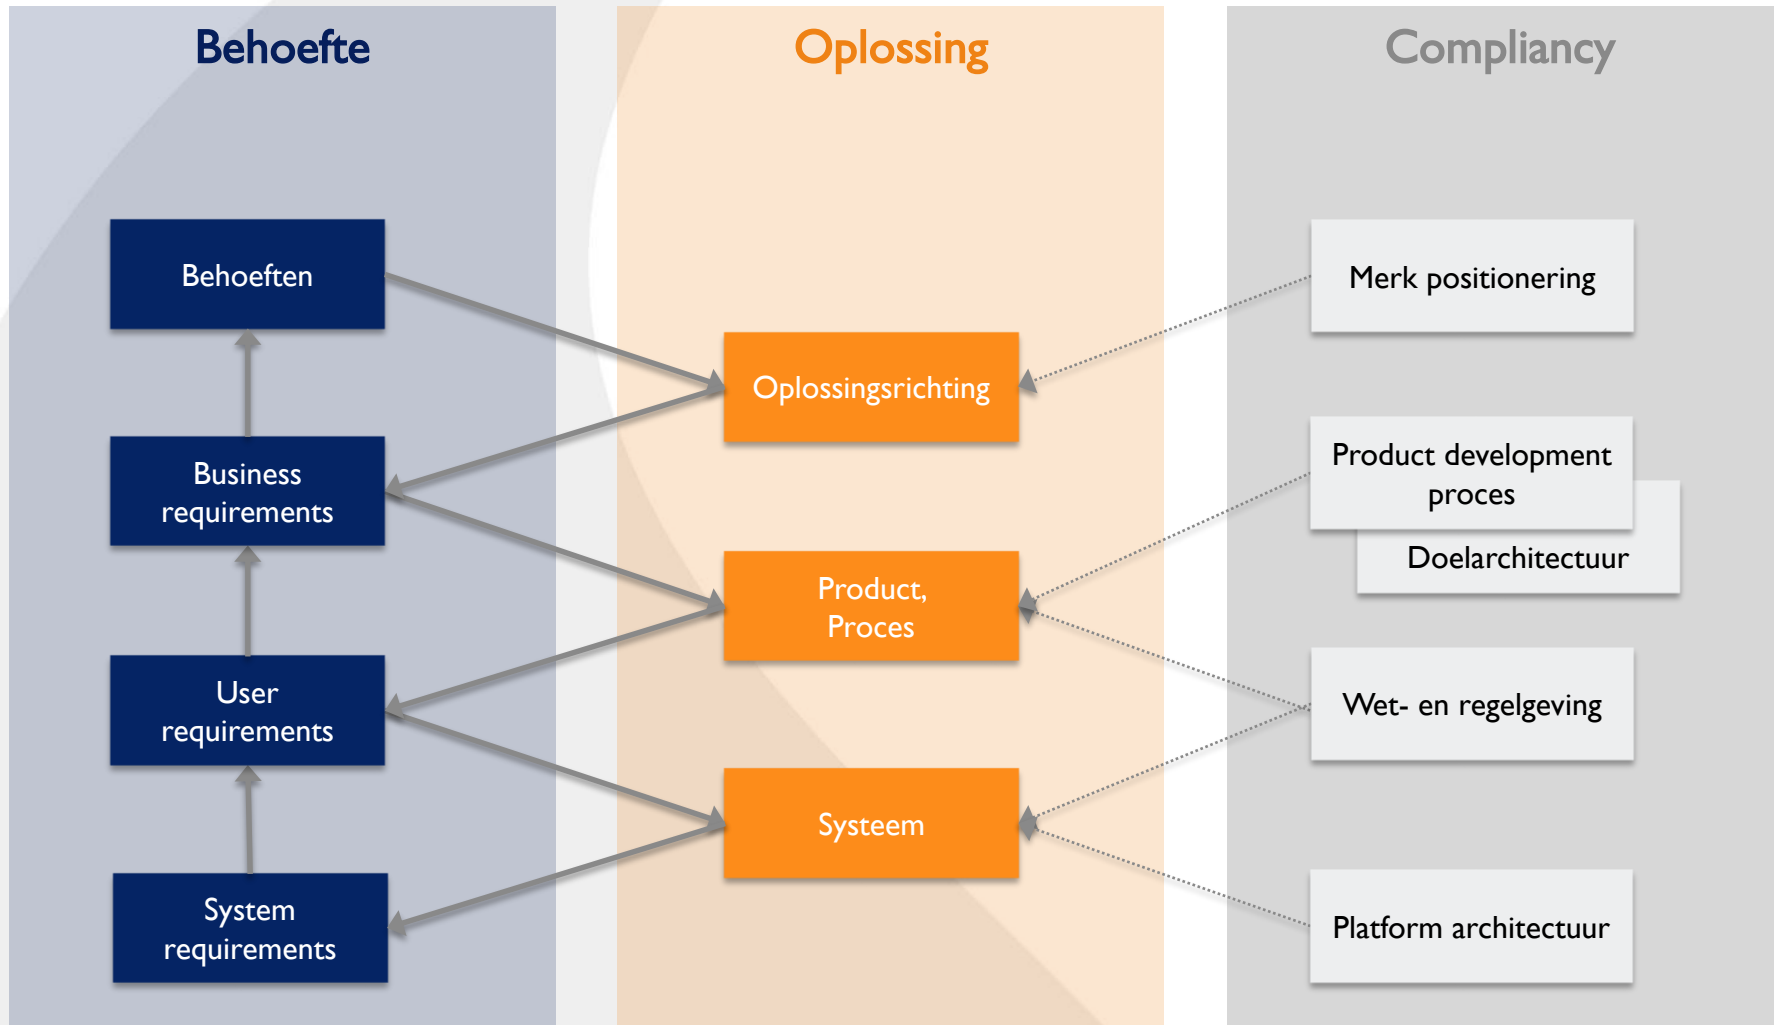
Behoefte

Oplossing

Compliancy

Behoeften

Business requirements

User requirements

System requirements

Oplossingsrichting

Product, Proces

Systeem

Merk positionering

Product development proces

Doelarchitectuur

Wet- en regelgeving

Platform architectuur